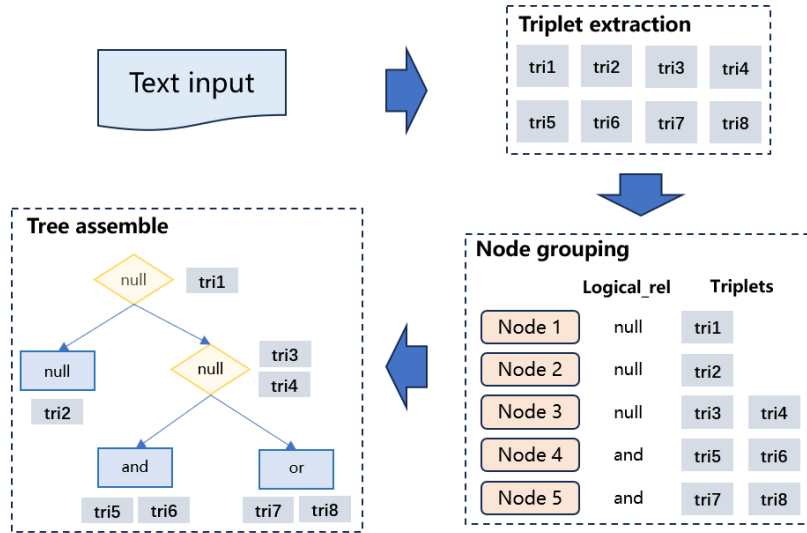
Text input

Triplet extraction

tri1 tri2 tri3 tri4
tri5 tri6 tri7 tri8

Node grouping

| | Logical_rel | Triplets | |
|---|---|---|---|
| Node 1 | null | tri1 | |
| Node 2 | null | tri2 | |
| Node 3 | null | tri3 | tri4 |
| Node 4 | and | tri5 | tri6 |
| Node 5 | and | tri7 | tri8 |

Tree assemble

null tri1
null tri2
null tri3 tri4
and tri5 tri6
or tri7 tri8